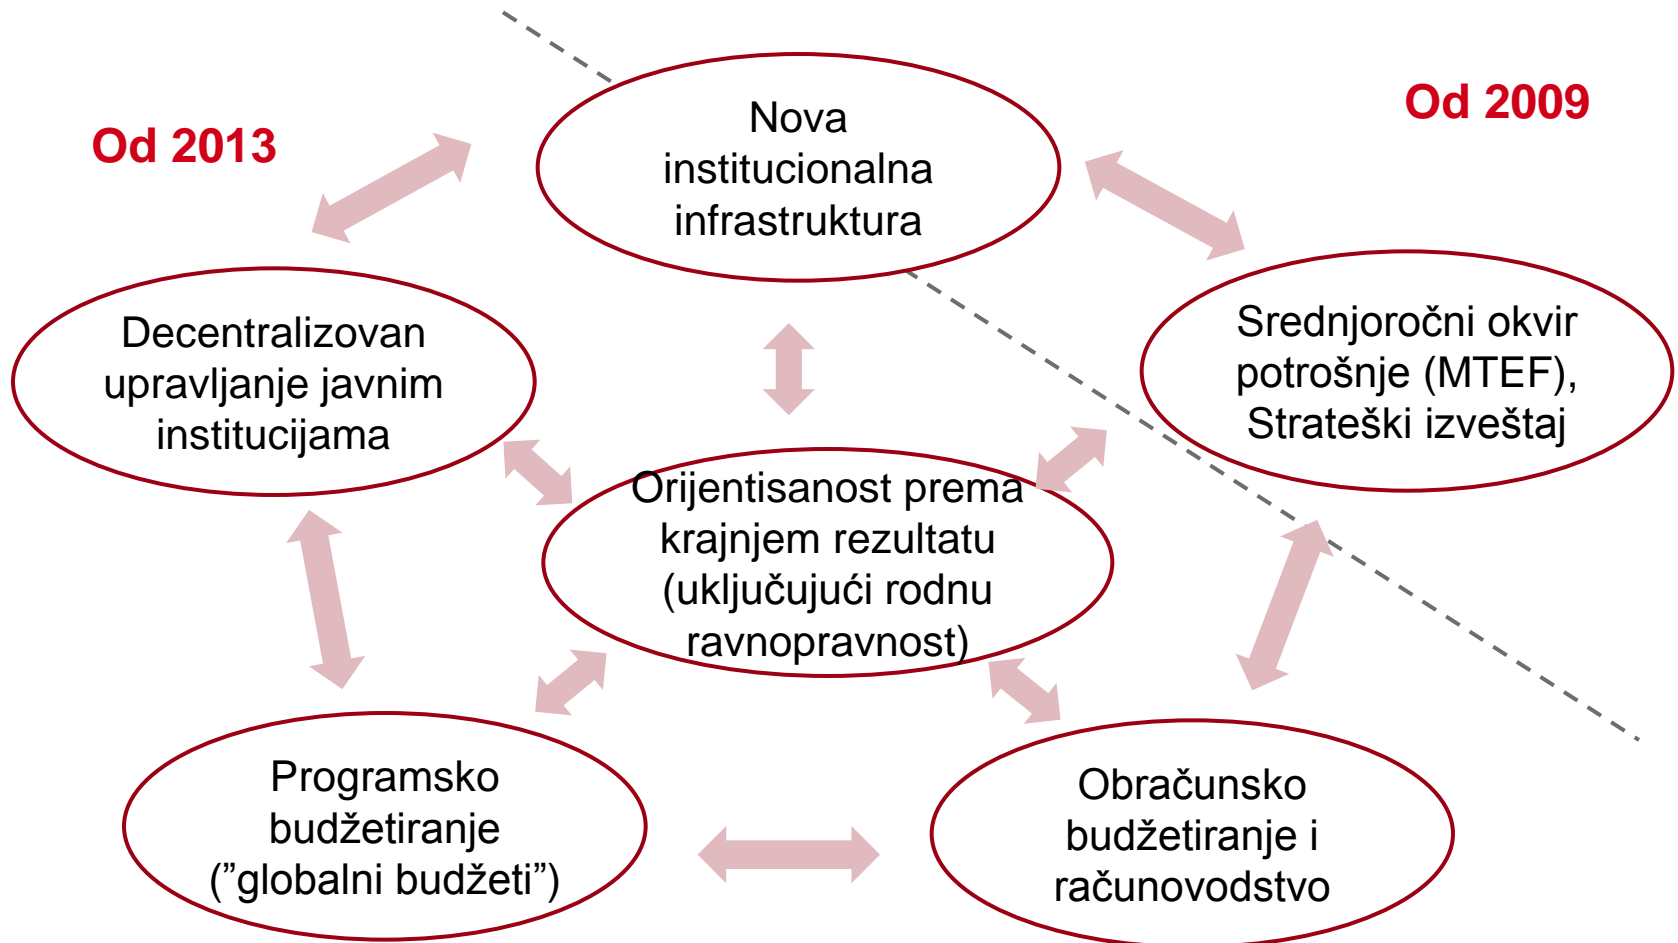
Od 2013

Nova institucionalna infrastruktura

Od 2009

Decentralizovan upravljanje javnim institucijama

Srednjoročni okvir potrošnje (MTEF), Strateški izveštaj

Orijentisanost prema krajnjem rezultatu (uključujući rodnu ravnopravnost)

Programsko budžetiranje (”globalni budžeti”)

Obračunsko budžetiranje i računovodstvo